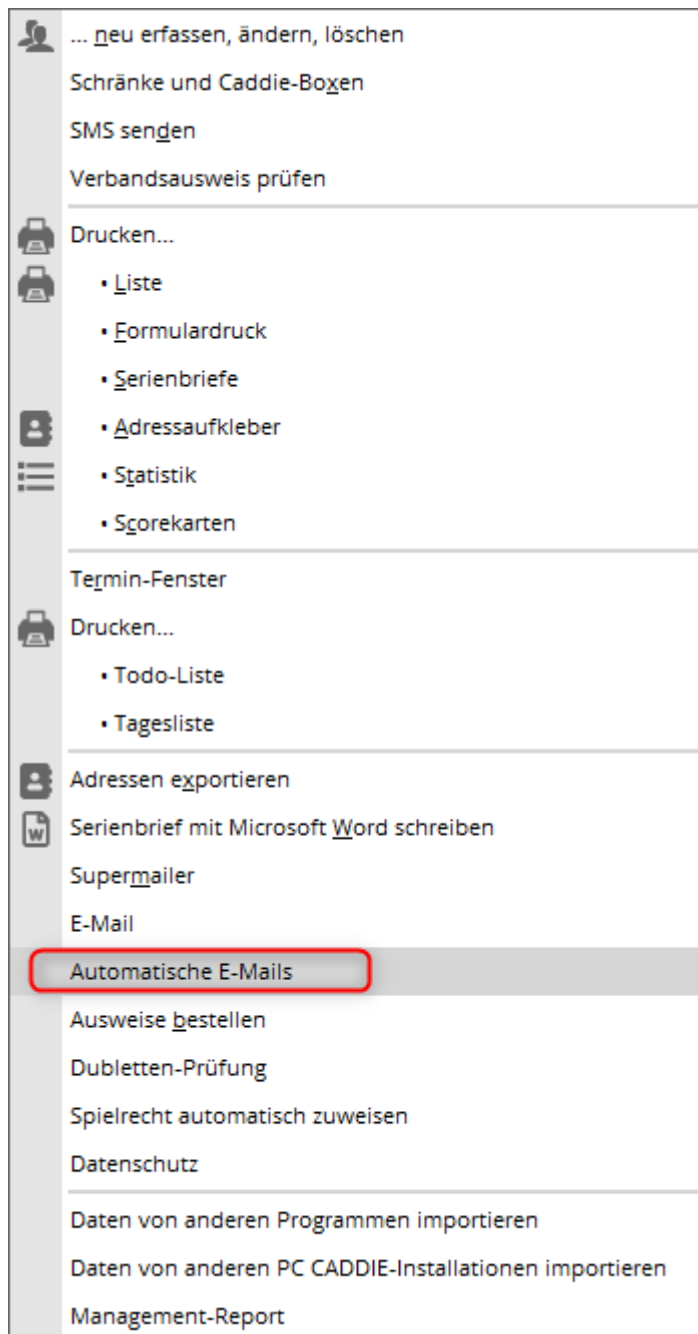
... neu erfassen, ändern, löschen
Schränke und Caddie-Boxen
SMS senden
Verbandsausweis prüfen

Drucken...
• Liste
• Formulardruck
• Serienbriefe
• Adressaufkleber
• Statistik
• Scorekarten

Termin-Fenster
Drucken...
• Todo-Liste
• Tagesliste

Adressen exportieren
Serienbrief mit Microsoft Word schreiben
Supermailer
E-Mail
Automatische E-Mails
Ausweise bestellen
Dubletten-Prüfung
Spielrecht automatisch zuweisen
Datenschutz

Daten von anderen Programmen importieren
Daten von anderen PC CADDIE-Installationen importieren
Management-Report